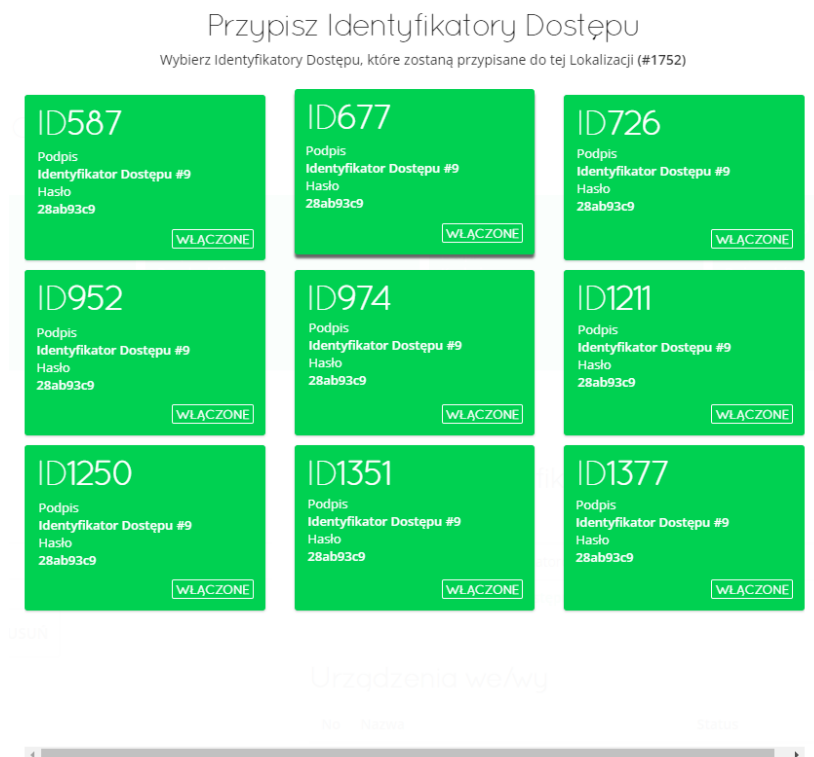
Przypisz Identyfikatory Dostępu

Wybierz Identyfikatory Dostępu, które zostaną przypisane do tej Lokalizacji (#1752)

ID587
Podpis
Identyfikator Dostępu #9
Hasło
28ab93c9
WŁĄCZONE

ID677
Podpis
Identyfikator Dostępu #9
Hasło
28ab93c9
WŁĄCZONE

ID726
Podpis
Identyfikator Dostępu #9
Hasło
28ab93c9
WŁĄCZONE

ID952
Podpis
Identyfikator Dostępu #9
Hasło
28ab93c9
WŁĄCZONE

ID974
Podpis
Identyfikator Dostępu #9
Hasło
28ab93c9
WŁĄCZONE

ID1211
Podpis
Identyfikator Dostępu #9
Hasło
28ab93c9
WŁĄCZONE

ID1250
Podpis
Identyfikator Dostępu #9
Hasło
28ab93c9
WŁĄCZONE

ID1351
Podpis
Identyfikator Dostępu #9
Hasło
28ab93c9
WŁĄCZONE

ID1377
Podpis
Identyfikator Dostępu #9
Hasło
28ab93c9
WŁĄCZONE

Urządzenia we/wy